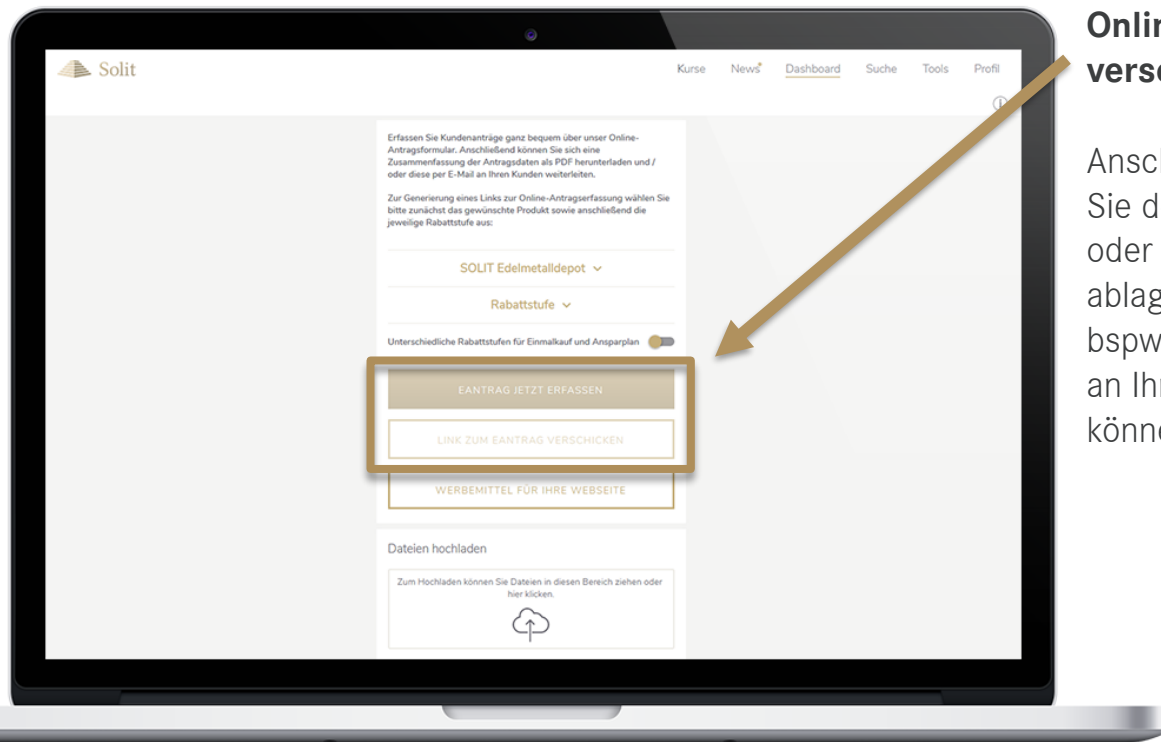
Solit

Kurse News Dashboard Suche Tools Profil

Erfassen Sie Kundenanträge ganz bequem über unser Online-Antragsformular. Anschließend können Sie sich eine Zusammenfassung der Antragsdaten als PDF herunterladen und / oder diese per E-Mail an Ihren Kunden weiterleiten.

Zur Generierung eines Links zur Online-Antragserfassung wählen Sie bitte zunächst das gewünschte Produkt sowie anschließend die jeweilige Rabattstufe aus:

SOLIT Edelmetalldepot

Rabattstufe

Unterschiedliche Rabattstufen für Einmalkauf und Ansparplan

EANTRAG JETZT ERFASSEN

LINK ZUM EANTRAG VERSCHICKEN

WERBEMITTEL FÜR IHRE WEBSEITE

Dateien hochladen

Zum Hochladen können Sie Dateien in diesen Bereich ziehen oder hier klicken.

Onli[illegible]
vers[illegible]

Ansc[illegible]
Sie d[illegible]
oder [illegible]
ablag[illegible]
bspw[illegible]
an Ih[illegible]
könn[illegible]